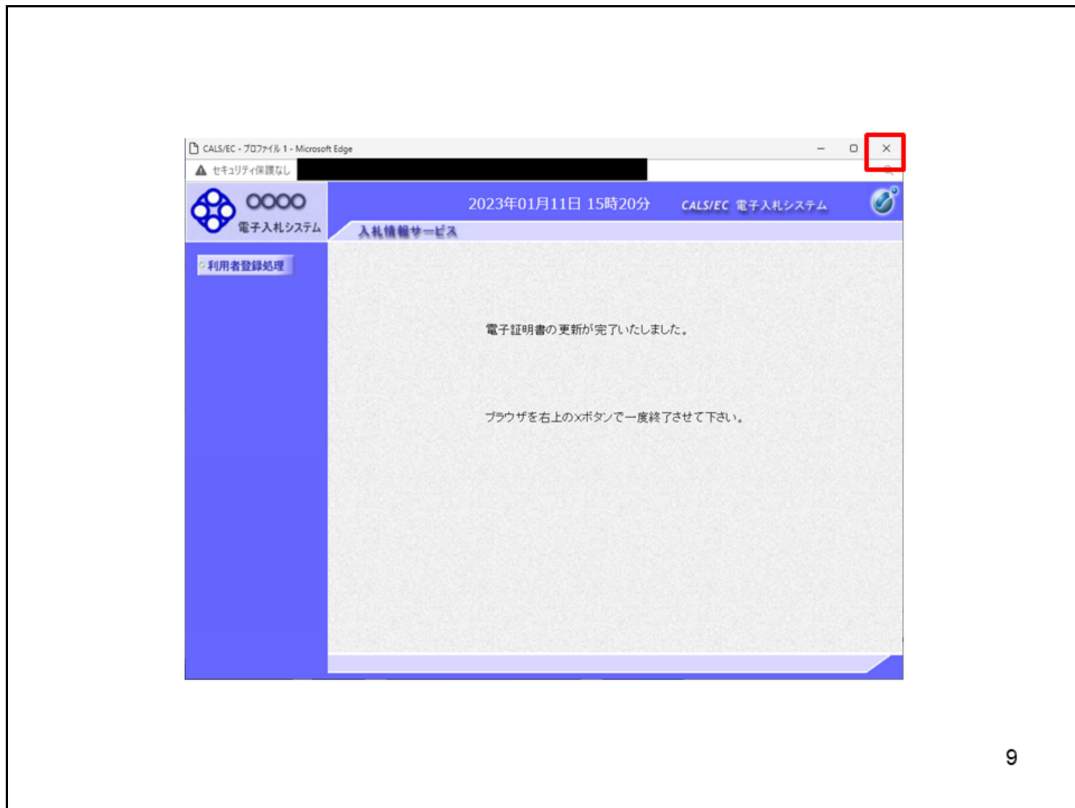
CALS/EC - プロファイル 1 - Microsoft Edge

セキュリティ保護なし

○○○○
電子入札システム

2023年01月11日 15時20分 CALS/EC 電子入札システム

入札情報サービス

利用者登録処理

電子証明書の更新が完了いたしました。

ブラウザを右上の×ボタンで一度終了させて下さい。

9